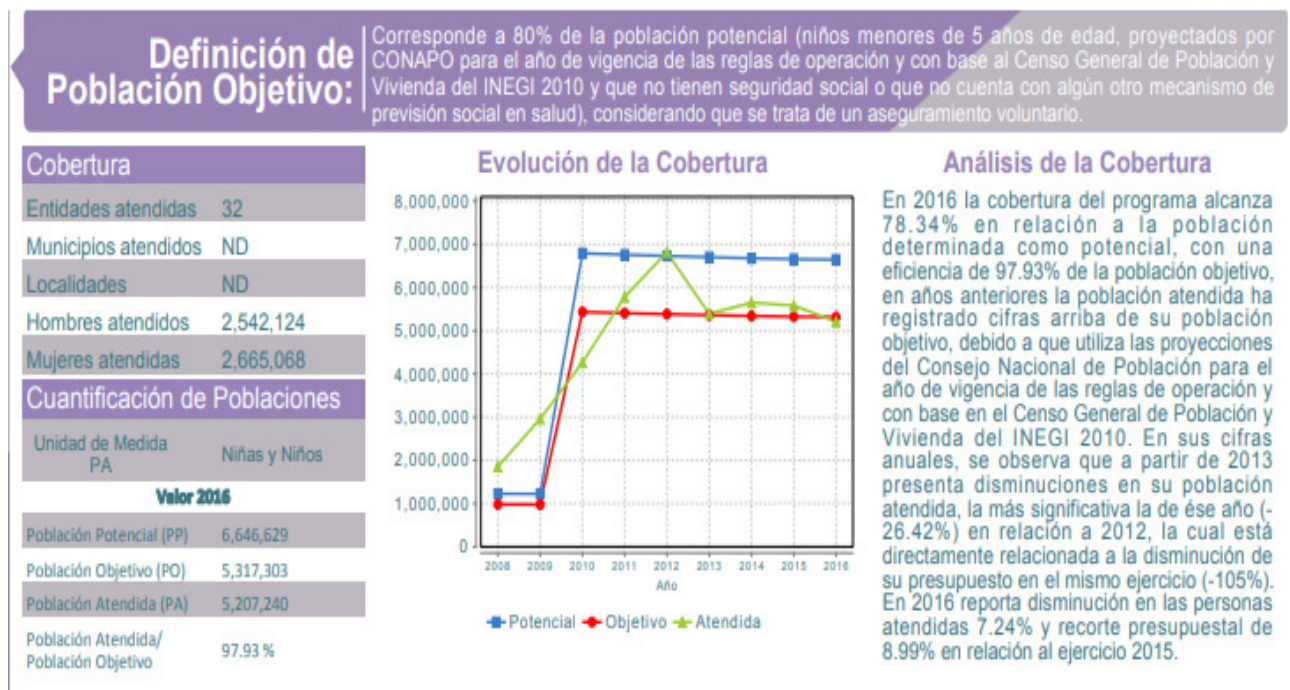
Definición de Población Objetivo:

Corresponde a 80% de la población potencial (niños menores de 5 años de edad, proyectados por CONAPO para el año de vigencia de las reglas de operación y con base al Censo General de Población y Vivienda del INEGI 2010 y que no tienen seguridad social o que no cuenta con algún otro mecanismo de previsión social en salud), considerando que se trata de un aseguramiento voluntario.

Cobertura

| Entidades atendidas | 32 |
|---|---|
| Municipios atendidos | ND |
| Localidades | ND |
| Hombres atendidos | 2,542,124 |
| Mujeres atendidas | 2,665,068 |

Cuantificación de Poblaciones

| Unidad de Medida PA | Niñas y Niños |
|---|---|
| Valor 2016 | |
| Población Potencial (PP) | 6,646,629 |
| Población Objetivo (PO) | 5,317,303 |
| Población Atendida (PA) | 5,207,240 |
| Población Atendida/ Población Objetivo | 97.93 % |

Evolución de la Cobertura

8,000,000
7,000,000
6,000,000
5,000,000
4,000,000
3,000,000
2,000,000
1,000,000
0
2008 2009 2010 2011 2012 2013 2014 2015 2016
Año
Potencial Objetivo Atendida

Análisis de la Cobertura

En 2016 la cobertura del programa alcanza 78.34% en relación a la población determinada como potencial, con una eficiencia de 97.93% de la población objetivo, en años anteriores la población atendida ha registrado cifras arriba de su población objetivo, debido a que utiliza las proyecciones del Consejo Nacional de Población para el año de vigencia de las reglas de operación y con base en el Censo General de Población y Vivienda del INEGI 2010. En sus cifras anuales, se observa que a partir de 2013 presenta disminuciones en su población atendida, la más significativa la de ése año (-26.42%) en relación a 2012, la cual está directamente relacionada a la disminución de su presupuesto en el mismo ejercicio (-105%). En 2016 reporta disminución en las personas atendidas 7.24% y recorte presupuestal de 8.99% en relación al ejercicio 2015.